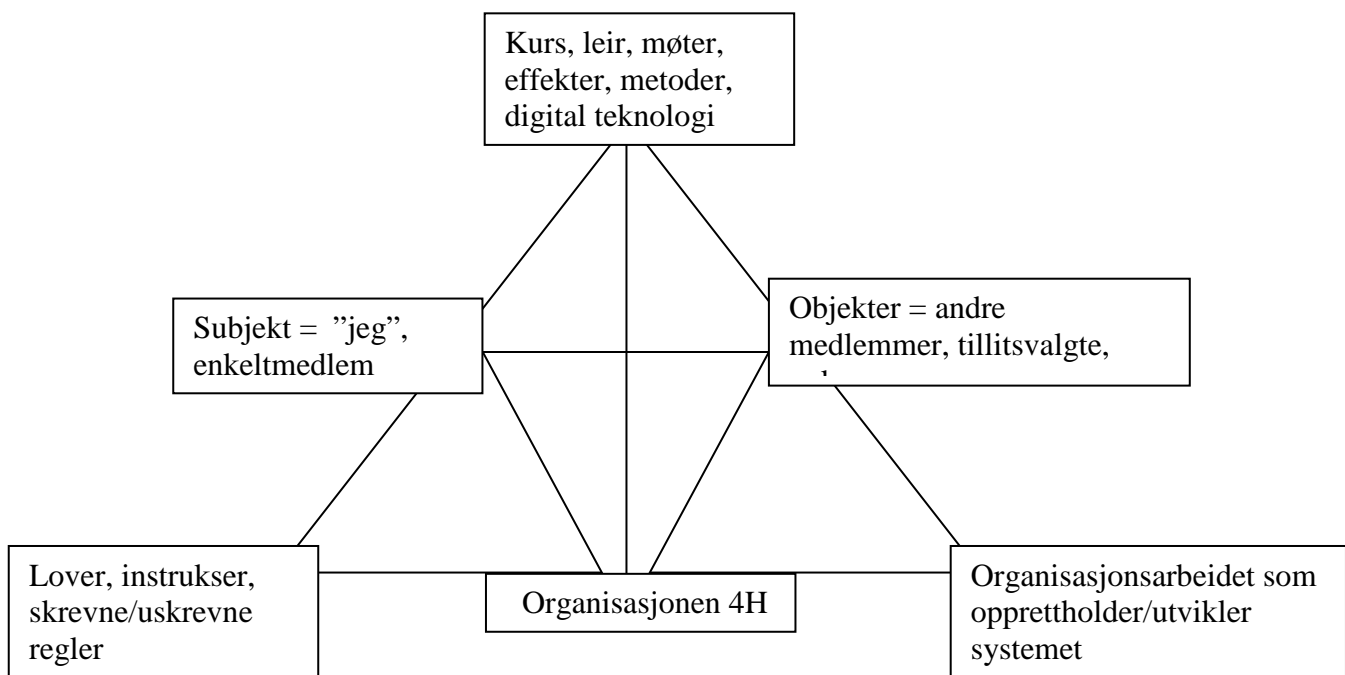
Kurs, leir, møter, effekter, metoder, digital teknologi

Subjekt = ”jeg”, enkeltmedlem

Objekter = andre medlemmer, tillitsvalgte, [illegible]

Lover, instrukser, skrevne/uskrevne regler

Organisasjonen 4H

Organisasjonsarbeidet som opprettholder/utvikler systemet